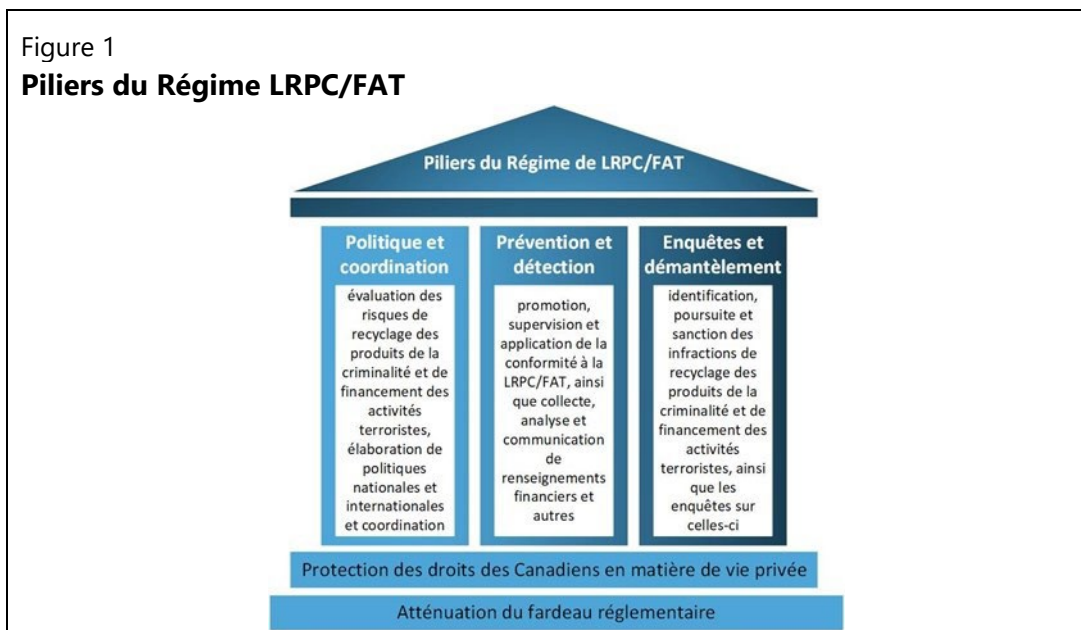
Figure 1
**Piliers du Régime LRPC/FAT**

Piliers du Régime de LRPC/FAT

Politique et coordination

évaluation des risques de recyclage des produits de la criminalité et de financement des activités terroristes, élaboration de politiques nationales et internationales et coordination

Prévention et détection

promotion, supervision et application de la conformité à la LRPC/FAT, ainsi que collecte, analyse et communication de renseignements financiers et autres

Enquêtes et démantèlement

identification, poursuite et sanction des infractions de recyclage des produits de la criminalité et de financement des activités terroristes, ainsi que les enquêtes sur celles-ci

Protection des droits des Canadiens en matière de vie privée

Atténuation du fardeau réglementaire